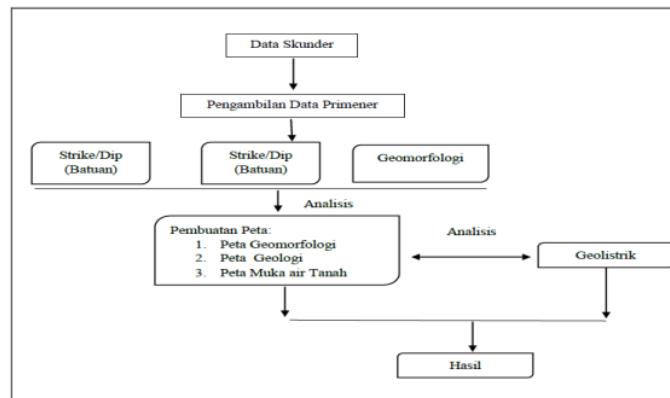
Data Skunder

Pengambilan Data Primener

Strike/Dip (Batuan)

Strike/Dip (Batuan)

Geomorfologi

Analisis

Pembuatan Peta:
1. Peta Geomorfologi
2. Peta Geologi
3. Peta Muka air Tanah

Analisis

Geolistrik

Hasil